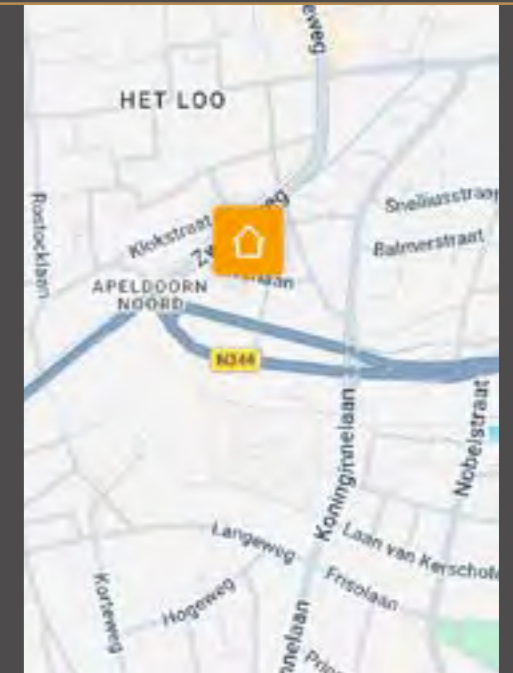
weg

HET LOO

Rostocklaan

Klokstraat

Z

weg

Snelliusstraat

Balmerstraat

laan

APELDOORN NOORD

N344

Koninginnelaan

Nobelstraat

Langeweg

Laan van Kerschot

Frisolaan

Korteweg

Hogeweg

nnelaan

Prin